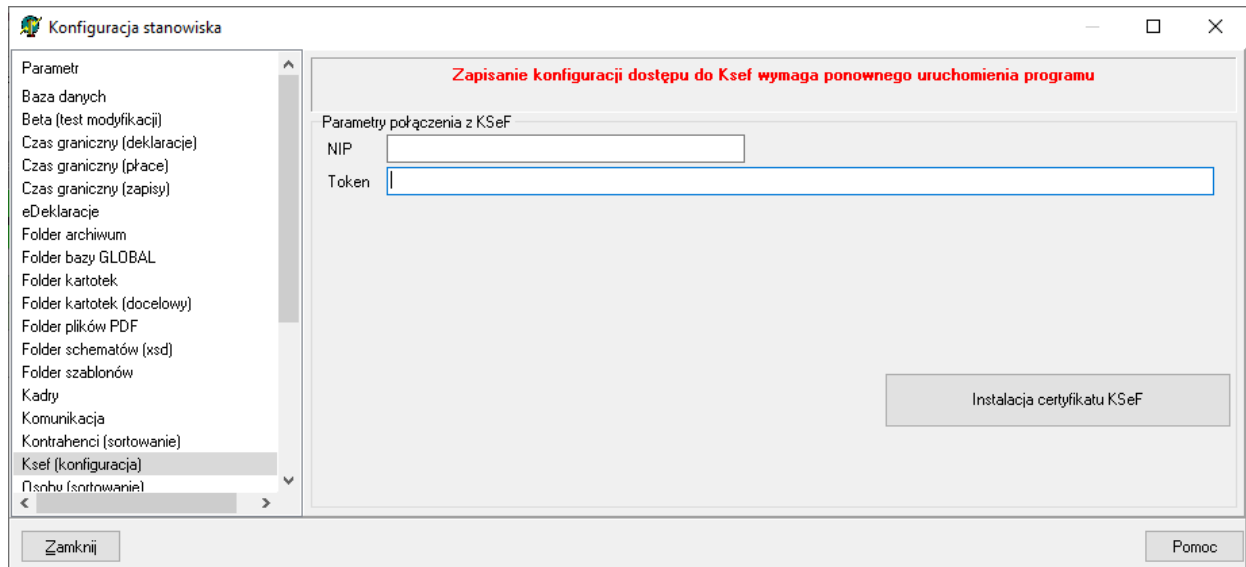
Konfiguracja stanowiska

Parametr
Baza danych
Beta (test modyfikacji)
Czas graniczny (deklaracje)
Czas graniczny (płace)
Czas graniczny (zapisy)
eDeklaracje
Folder archiwum
Folder bazy GLOBAL
Folder kartotek
Folder kartotek (docelowy)
Folder plików PDF
Folder schematów (xsd)
Folder szablonów
Kadry
Komunikacja
Kontrahenci (sortowanie)
Ksef (konfiguracja)
Osoby (sortowanie)

Zapisanie konfiguracji dostępu do Ksef wymaga ponownego uruchomienia programu

Parametry połączenia z KSeF
NIP
Token

Instalacja certyfikatu KSeF

Zamknij
Pomoc